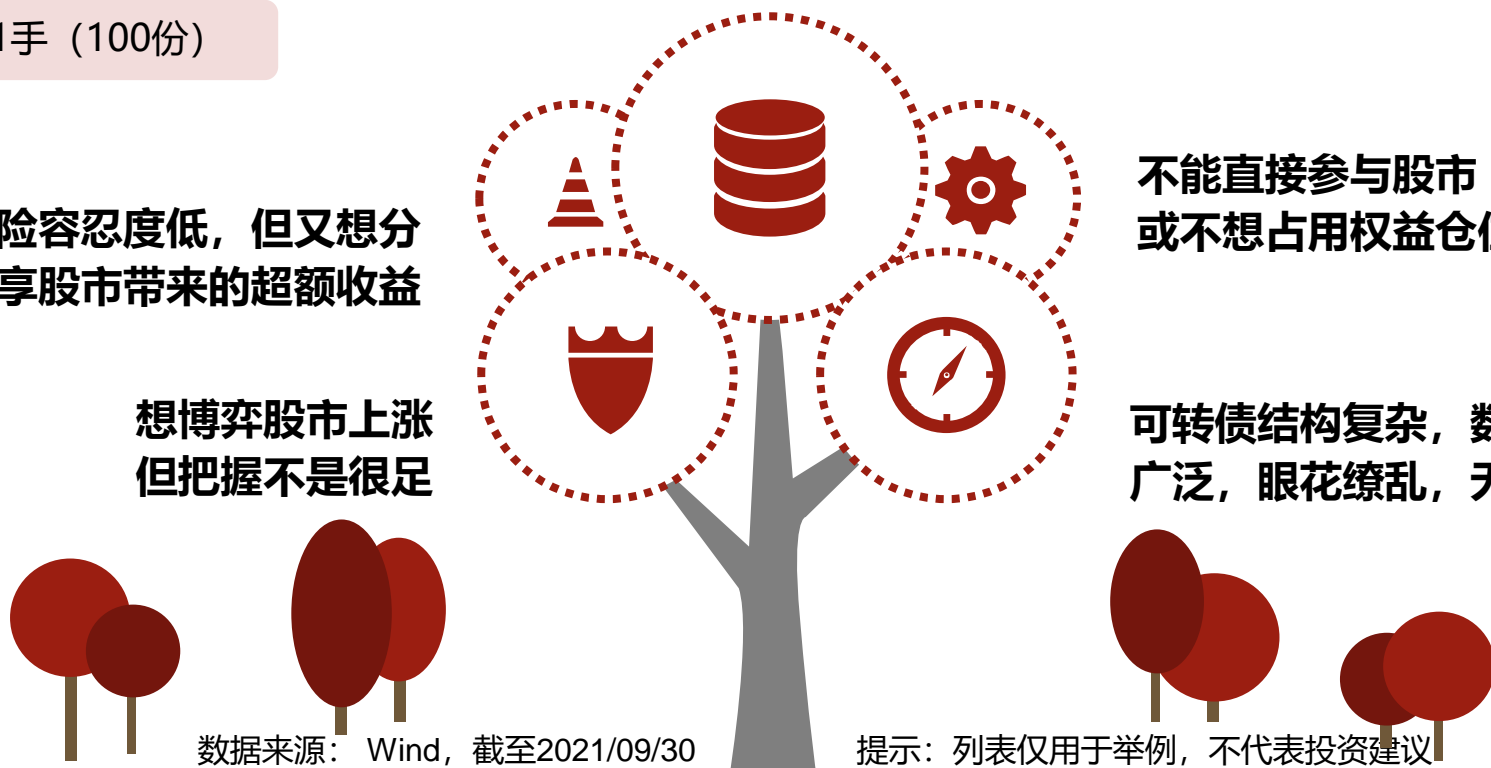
1手（100份）

险容忍度低，但又想分享股市带来的超额收益

想博弈股市上涨但把握不是很足

不能直接参与股市或不想占用权益仓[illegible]

可转债结构复杂，数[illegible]广泛，眼花缭乱，无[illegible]

数据来源： Wind，截至2021/09/30

提示：列表仅用于举例，不代表投资建议